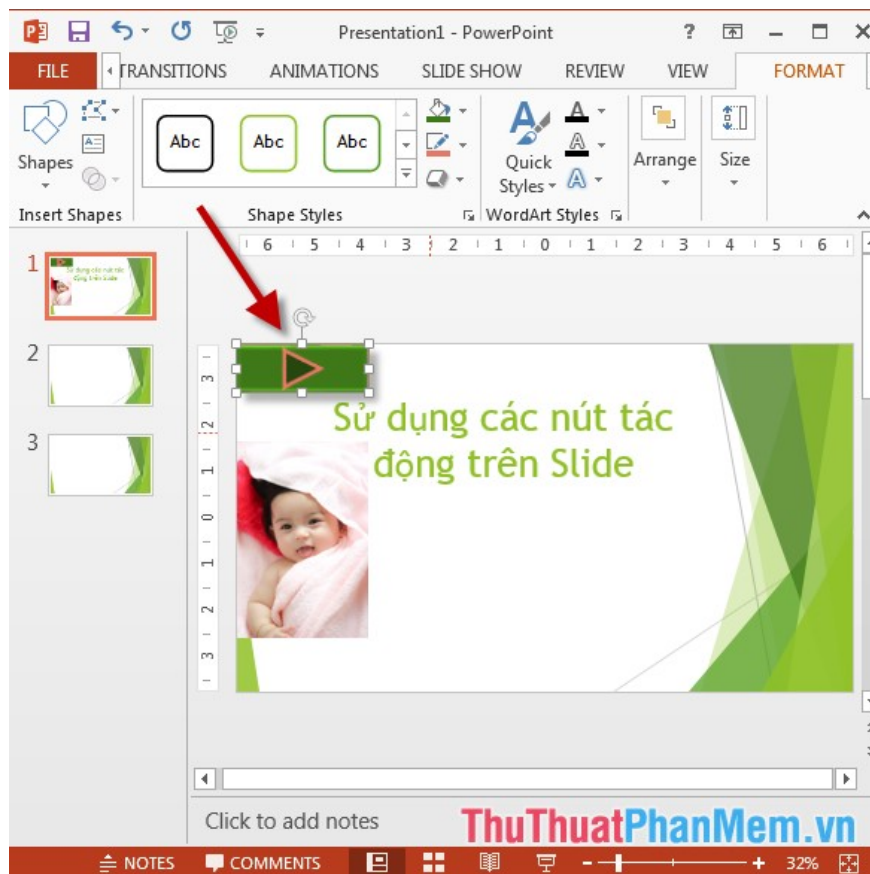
Presentation1 - PowerPoint

FILE TRANSITIONS ANIMATIONS SLIDE SHOW REVIEW VIEW FORMAT

Shapes
Abc Abc Abc
Quick Styles
Arrange
Size
Insert Shapes
Shape Styles
WordArt Styles

6 5 4 3 2 1 0 1 2 3 4 5 6

1
2
3

Sử dụng các nút tác động trên Slide

Click to add notes

ThuThuatPhanMem.vn

NOTES COMMENTS 32%